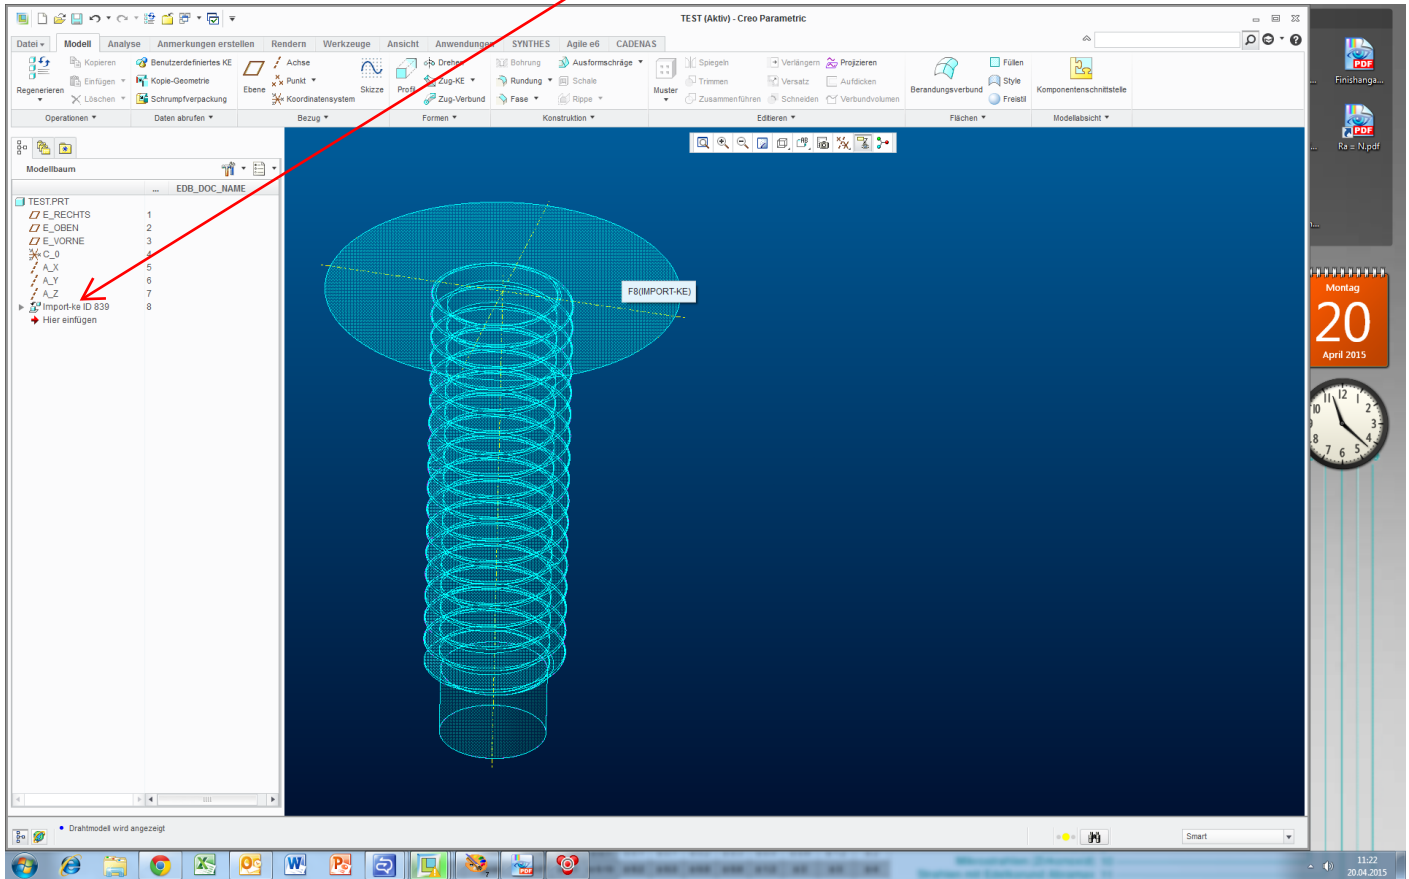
TEST (Aktiv) - Creo Parametric

Datei | Modell | Analyse | Anmerkungen erstellen | Rendern | Werkzeuge | Ansicht | Anwendungen | SYNTHES | Agile e6 | CADENAS

Regenerieren | Kopieren | Einfügen | Löschen | Benutzerdefiniertes KE | Kopie-Geometrie | Schrumpfverpackung | Ebene | Achse | Punkt | Koordinatensystem | Skizze | Profil | Drehen | Zug-KE | Zug-Verbund | Bohrung | Rundung | Fase | Ausformschräge | Schale | Rippe | Muster | Spiegeln | Trimmen | Zusammenführen | Verlängern | Versatz | Schneiden | Projizieren | Aufdicken | Verbundvolumen | Berandungsverbund | Füllen | Style | Freistil | Komponentenschnittstelle

Operationen | Daten abrufen | Bezug | Formen | Konstruktion | Editieren | Flächen | Modellabsicht

Modellbaum

... | EDB_DOC_NAME

TEST.PRT
E_RECHTS 1
E_OBEN 2
E_VORNE 3
C_0 4
A_X 5
A_Y 6
A_Z 7
Import-ke ID 839 8
Hier einfügen

F8(IMPORT-KE)

Drahtmodell wird angezeigt

Smart

Finishanga...

Ra = N.pdf

Montag
20
April 2015

11:22
20.04.2015